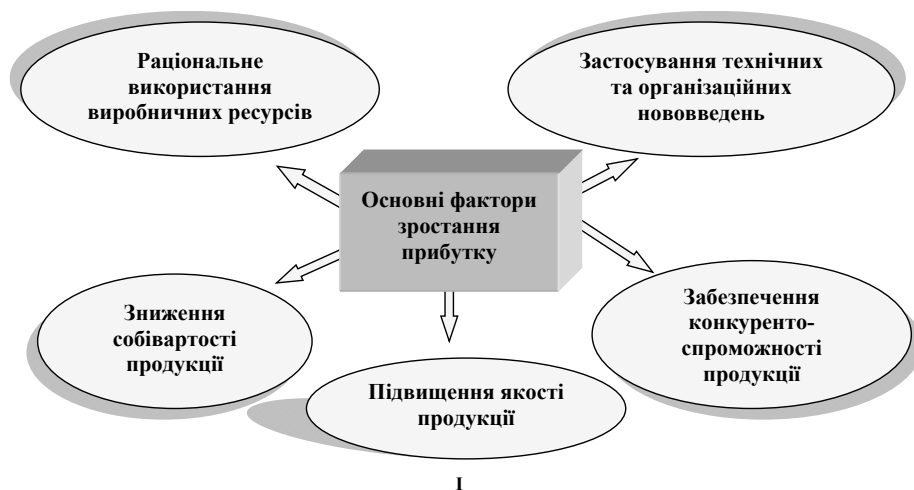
Раціональне використання виробничих ресурсів

Застосування технічних та організаційних нововведень

Основні фактори зростання прибутку

Зниження собівартості продукції

Забезпечення конкуренто-спроможності продукції

Підвищення якості продукції

I